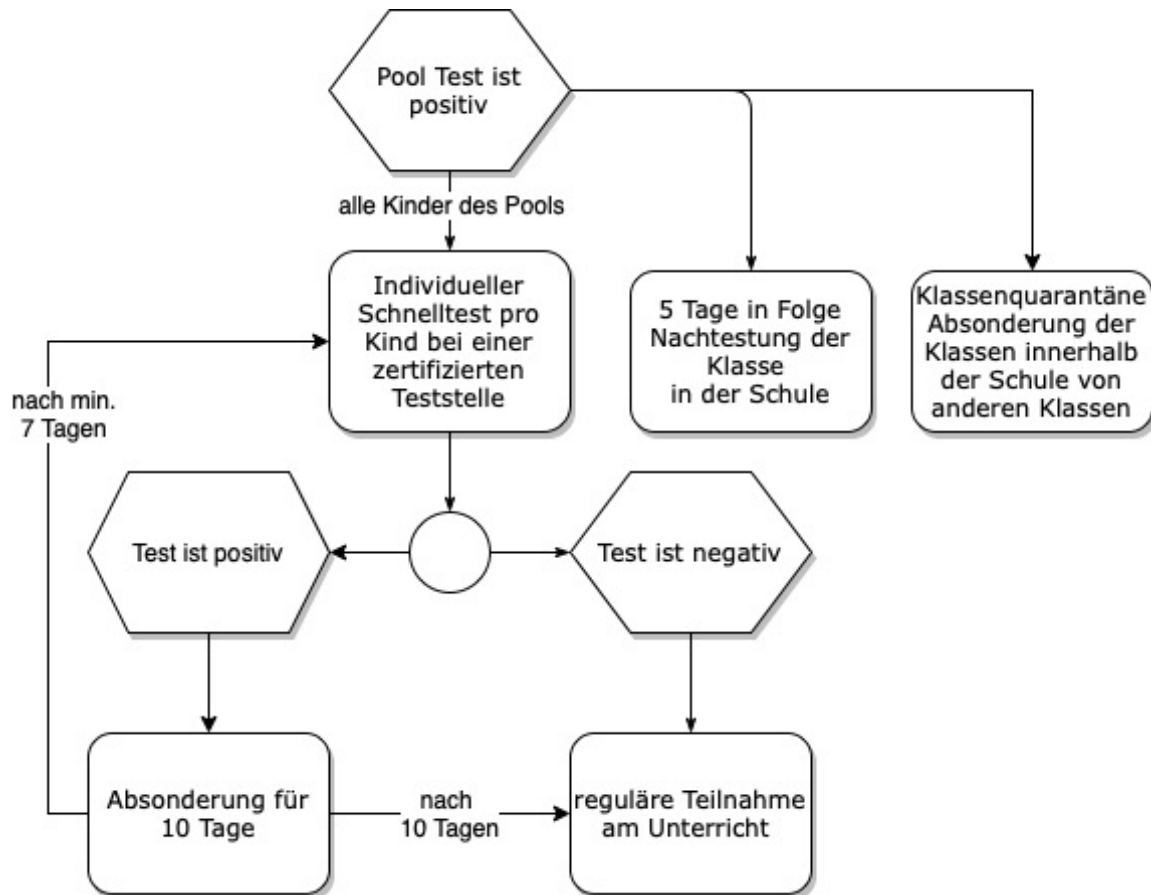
Pool Test ist positiv

alle Kinder des Pools

Individueller Schnelltest pro Kind bei einer zertifizierten Teststelle

5 Tage in Folge Nachtestung der Klasse in der Schule

Klassenquarantäne Absonderung der Klassen innerhalb der Schule von anderen Klassen

nach min. 7 Tagen

Test ist positiv

Test ist negativ

Absonderung für 10 Tage

nach 10 Tagen

reguläre Teilnahme am Unterricht